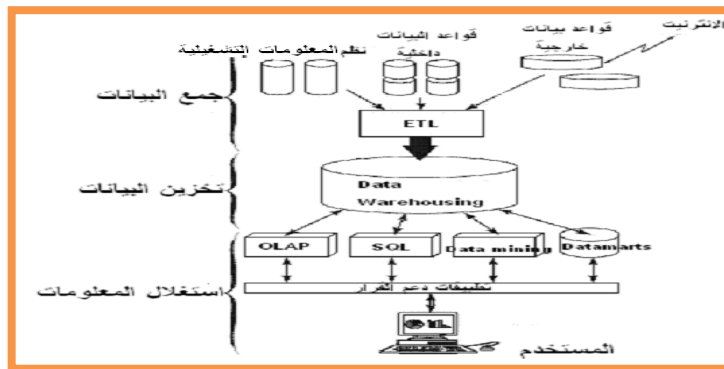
الإنترنيت
قواعد بيانات خارجية
قواعد البيانات داخلية
نظم المعلومات التشغيلية
جمع البيانات
ETL
تخزين البيانات
Data Warehousing
OLAP
SQL
Data mining
Datamarts
استغلال المعلومات
تطبيقات دعم القرار
المستخدم